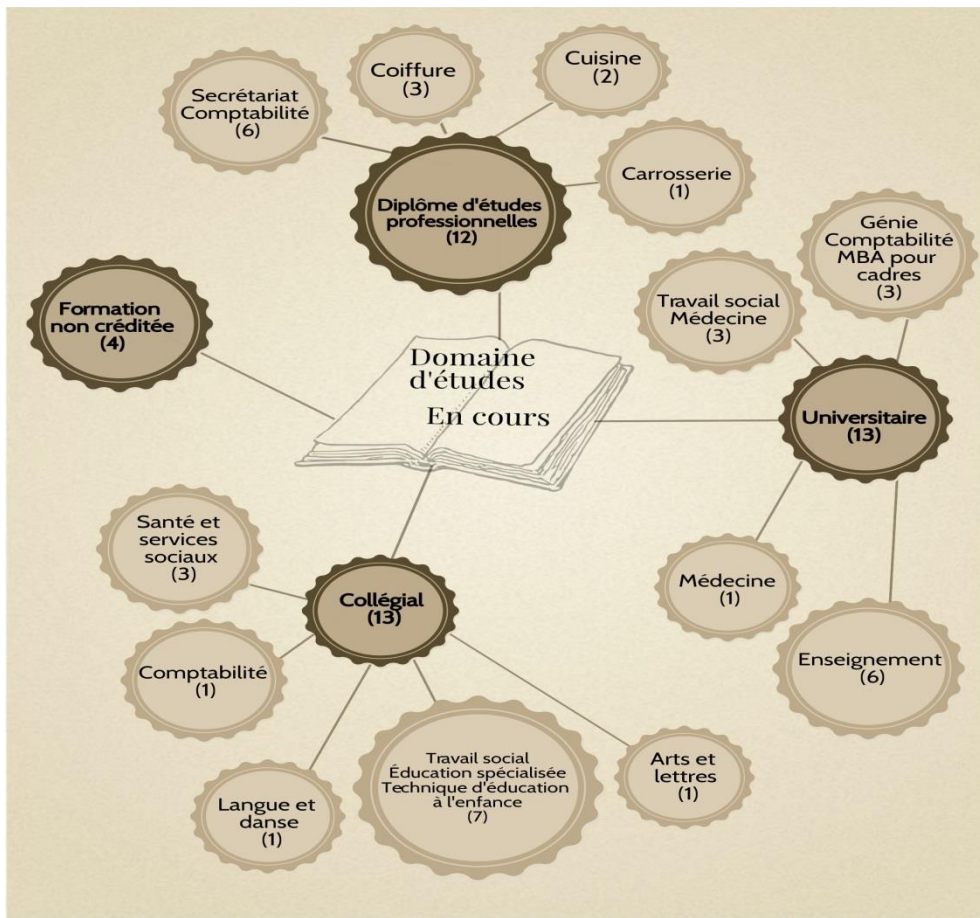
Secrétariat Comptabilité (6)

Coiffure (3)

Cuisine (2)

Carrosserie (1)

Diplôme d'études professionnelles (12)

Génie Comptabilité MBA pour cadres (3)

Formation non créditée (4)

Travail social Médecine (3)

Domaine d'études En cours

Universitaire (13)

Santé et services sociaux (3)

Collégial (13)

Médecine (1)

Comptabilité (1)

Enseignement (6)

Travail social Éducation spécialisée Technique d'éducation à l'enfance (7)

Arts et lettres (1)

Langue et danse (1)